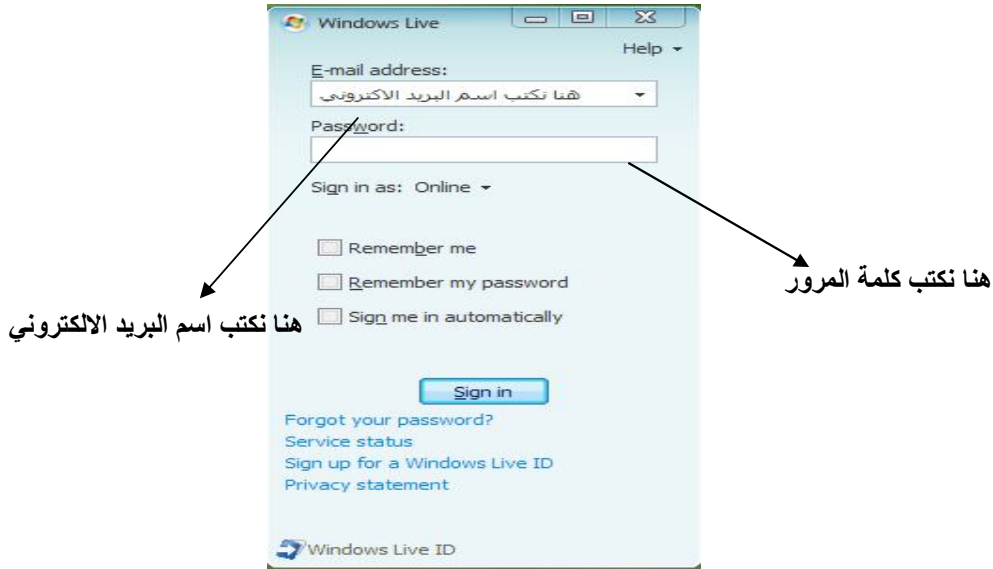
Windows Live

Help

E-mail address:

هنا نكتب اسم البريد الاكترونى

Password:

Sign in as: Online

Remember me

Remember my password

Sign me in automatically

Sign in

Forgot your password?
Service status
Sign up for a Windows Live ID
Privacy statement

Windows Live ID

هنا نكتب كلمة المرور

هنا نكتب اسم البريد الالكتروني